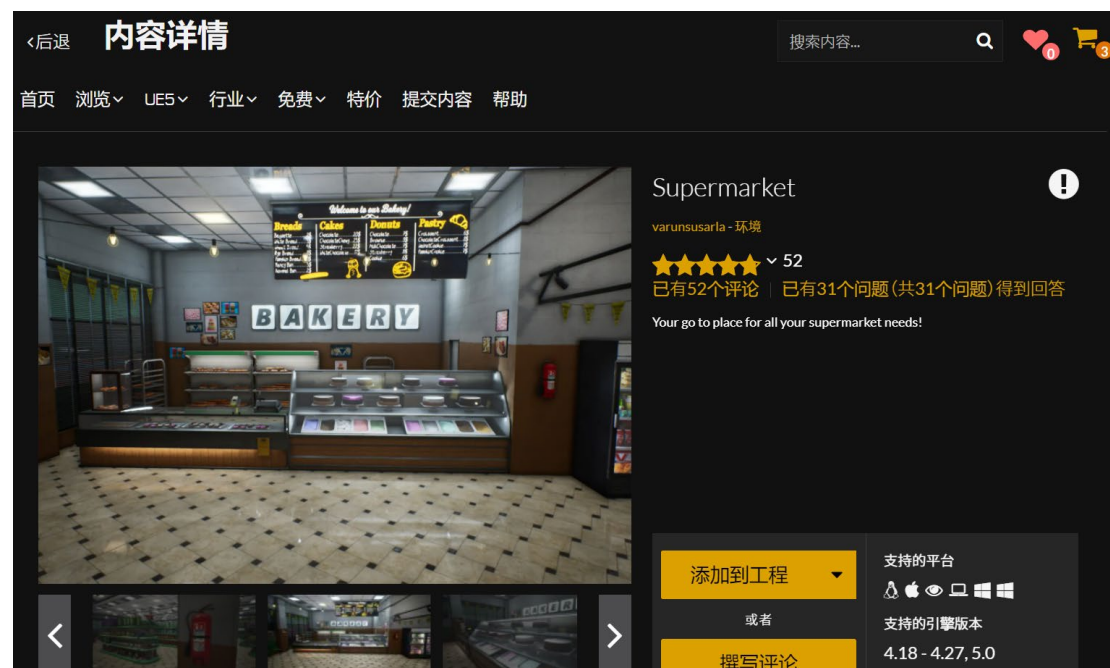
‹后退 内容详情

搜索内容...

0 3

首页 浏览 UE5 行业 免费 特价 提交内容 帮助

Welcome to our Bakery!
Breads Cakes Donuts Pastry

BAKERY

Supermarket

varunsusarla - 环境

52

已有52个评论 | 已有31个问题（共31个问题）得到回答

Your go to place for all your supermarket needs!

添加到工程

或者

撰写评论

支持的平台

支持的引擎版本

4.18 - 4.27, 5.0